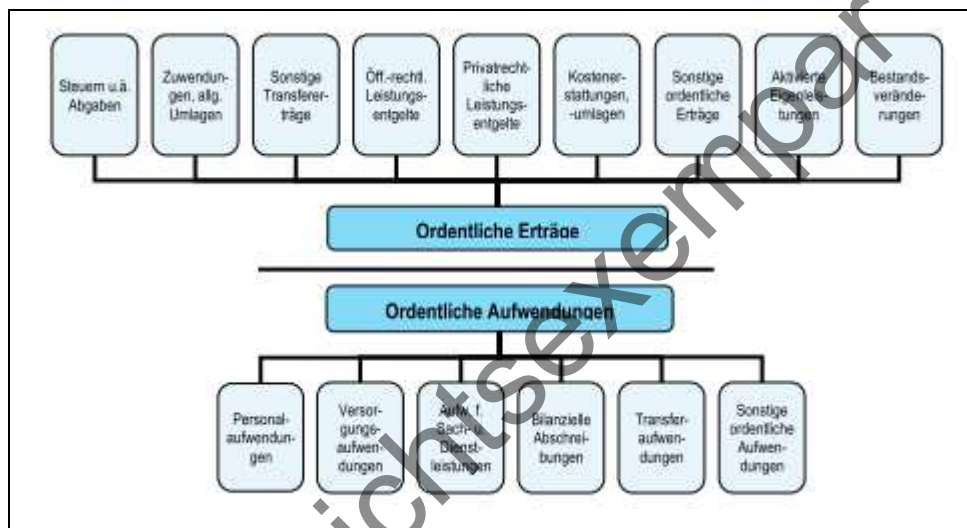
Steuern u.ä. Abgaben

Zuwendungen, allg. Umlagen

Sonstige Transfererträge

Öff.-rechtl. Leistungsentgelte

Privatrechtliche Leistungsentgelte

Kostenerstattungen, -umlagen

Sonstige ordentliche Erträge

Aktivierte Eigenleistungen

Bestandsveränderungen

Ordentliche Erträge

Ordentliche Aufwendungen

Personalaufwendungen

Versorgungsaufwendungen

Aufw. f. Sach- u. Dienstleistungen

Bilanzielle Abschreibungen

Transferaufwendungen

Sonstige ordentliche Aufwendungen

Nichtsexemplar